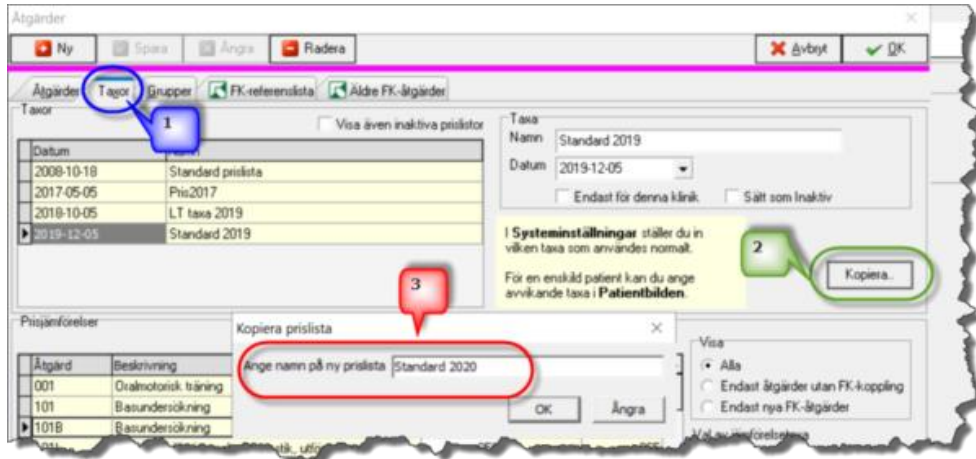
Åtgärder

Ny | Spara | Ångra | Radera | Avbryt | OK

Åtgärder | Taxor | Grupper | FK-referenslista | Äldre FK-åtgärder

Taxor

1

Visa även inaktiva prislistor

| Datum | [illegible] |
|---|---|
| 2008-10-18 | Standard prislista |
| 2017-05-05 | Pris2017 |
| 2018-10-05 | LT taxa 2019 |
| 2019-12-05 | Standard 2019 |

Taxa
Namn Standard 2019
Datum 2019-12-05
Endast för denna klinik
Sätt som Inaktiv

I **Systeminställningar** ställer du in vilken taxa som användes normalt.

För en enskild patient kan du ange avvikande taxa i **Patientbilden**.

2

Kopiera..

3

Prisjämförelser

Kopiera prislista

Ange namn på ny prislista Standard 2020

OK | Ångra

| Åtgärd | Beskrivning |
|---|---|
| 001 | Oralmotorisk träning |
| 101 | Basundersökning |
| 101B | Basundersökning |

Visa
Alla
Endast åtgärder utan FK-koppling
Endast nya FK-åtgärder

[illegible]